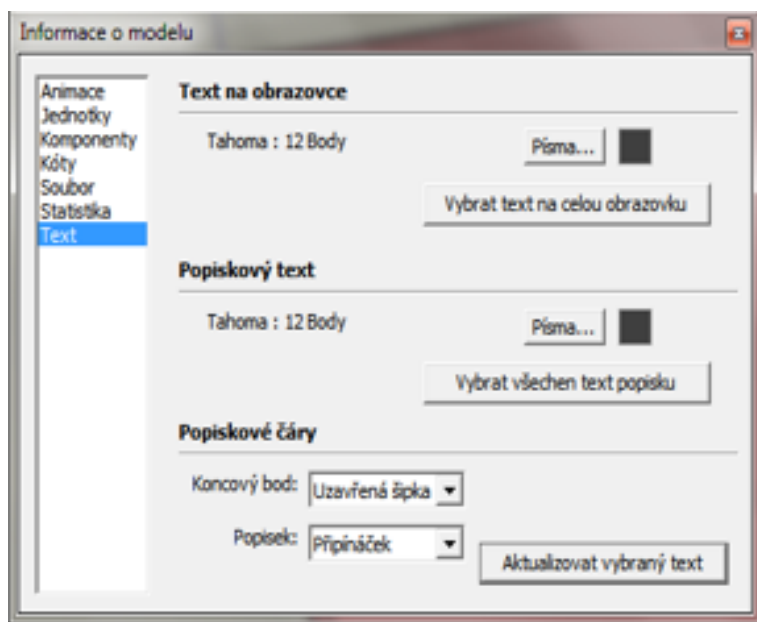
Informace o modelu

Animace
Jednotky
Komponenty
Kóty
Soubor
Statistika
Text

Text na obrazovce

Tahoma : 12 Body

Písma...

Vybrat text na celou obrazovku

Popiskový text

Tahoma : 12 Body

Písma...

Vybrat všechen text popisku

Popiskové čáry

Koncový bod: Uzavřená šipka

Popisek: Připínáček

Aktualizovat vybraný text